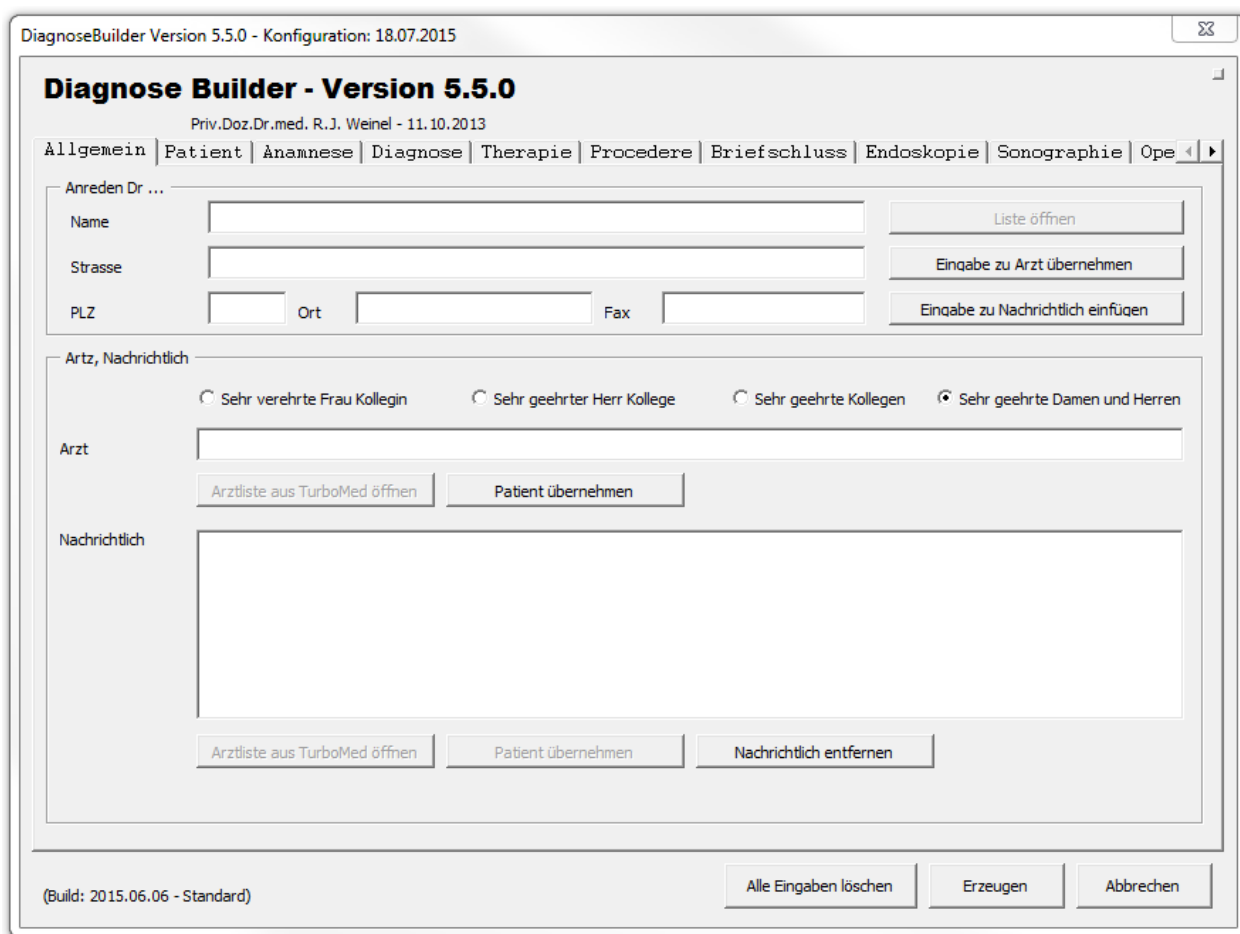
DiagnoseBuilder Version 5.5.0 - Konfiguration: 18.07.2015

Diagnose Builder - Version 5.5.0

Priv.Doz.Dr.med. R.J. Weinel - 11.10.2013

Allgemein | Patient | Anamnese | Diagnose | Therapie | Procedere | Briefschluss | Endoskopie | Sonographie | Ope

Anreden Dr ...

Name

Liste öffnen

Strasse

Eingabe zu Arzt übernehmen

PLZ

Ort

Fax

Eingabe zu Nachrichtlich einfügen

Artz, Nachrichtlich

Sehr verehrte Frau Kollegin

Sehr geehrter Herr Kollege

Sehr geehrte Kollegen

Sehr geehrte Damen und Herren

Arzt

Arztliste aus TurboMed öffnen

Patient übernehmen

Nachrichtlich

Arztliste aus TurboMed öffnen

Patient übernehmen

Nachrichtlich entfernen

(Build: 2015.06.06 - Standard)

Alle Eingaben löschen

Erzeugen

Abbrechen